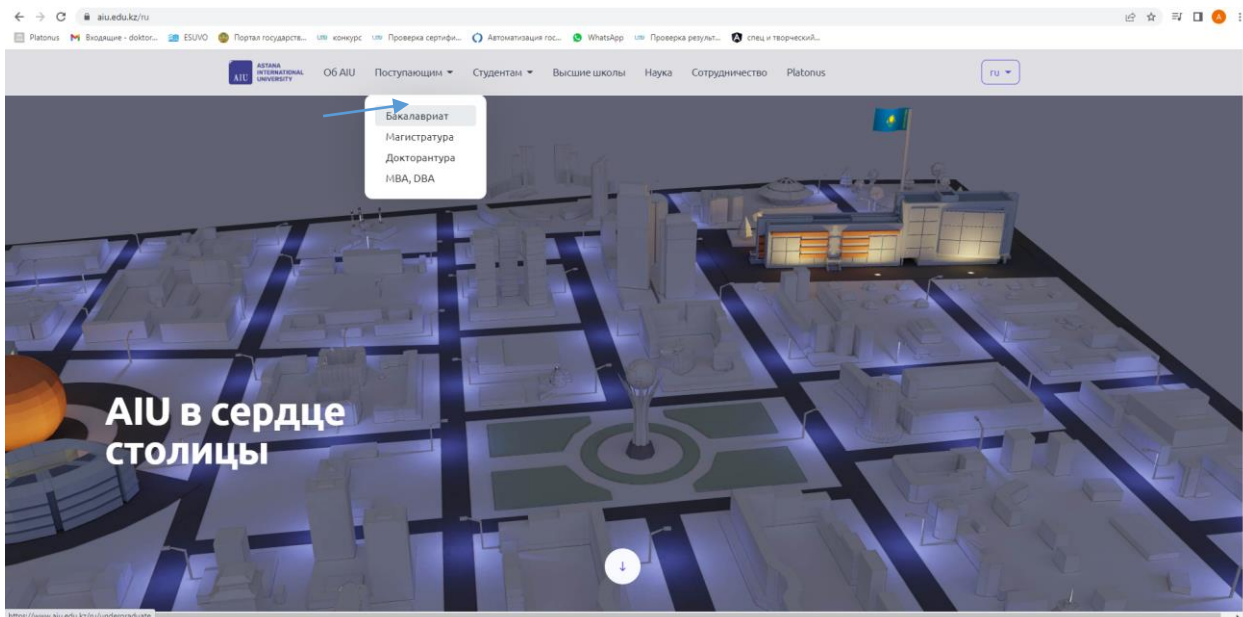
aiu.edu.kz/ru

Platonus Входящие - doktor... ESUVO Портал государств... конкурс Проверка сертифи... Автоматизация гос... WhatsApp Проверка результ... спец и творческий...

AIU ASTANA INTERNATIONAL UNIVERSITY Об AIU Поступающим Студентам Высшие школы Наука Сотрудничество Platonus ru

Бакалавриат
Магистратура
Докторантура
MBA, DBA

AIU в сердце столицы

↓

https://www.aiu.edu.kz/ru/undergraduate